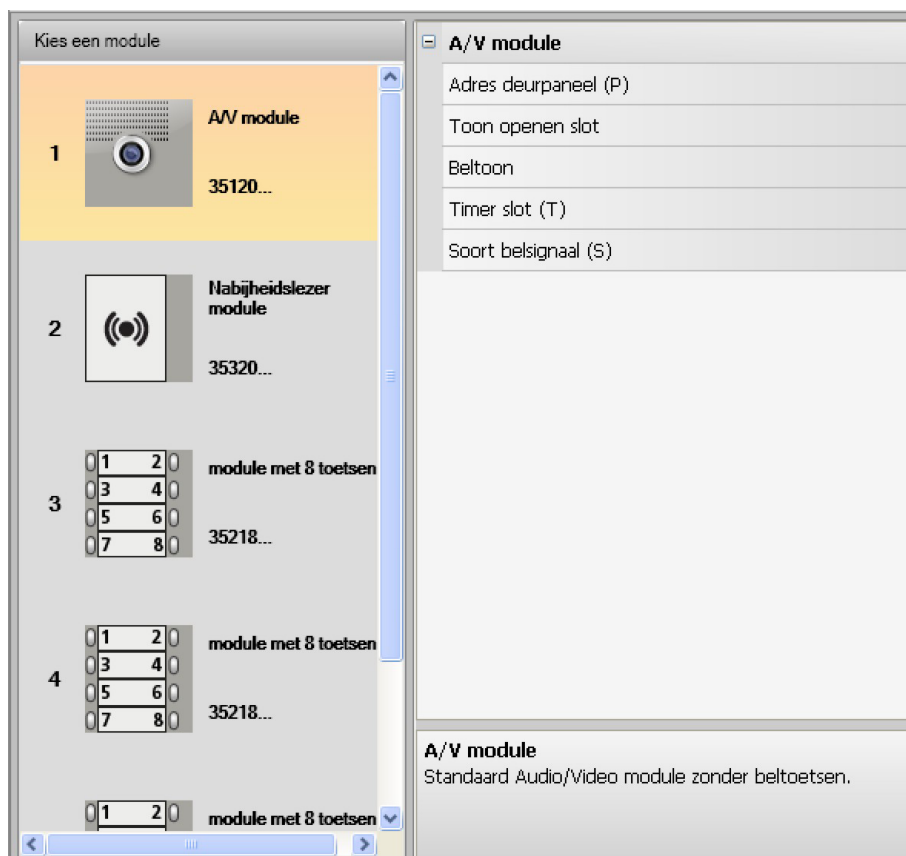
Kies een module

1
A/V module
35120...

2
Nabijheidslezer module
35320...

3
1 2
3 4
5 6
7 8
module met 8 toetsen
35218...

4
1 2
3 4
5 6
7 8
module met 8 toetsen
35218...

1 2
module met 8 toetsen

⊟ A/V module
Adres deurpaneel (P)
Toon openen slot
Beltoon
Timer slot (T)
Soort belsignaal (S)

A/V module
Standaard Audio/Video module zonder beltoetsen.